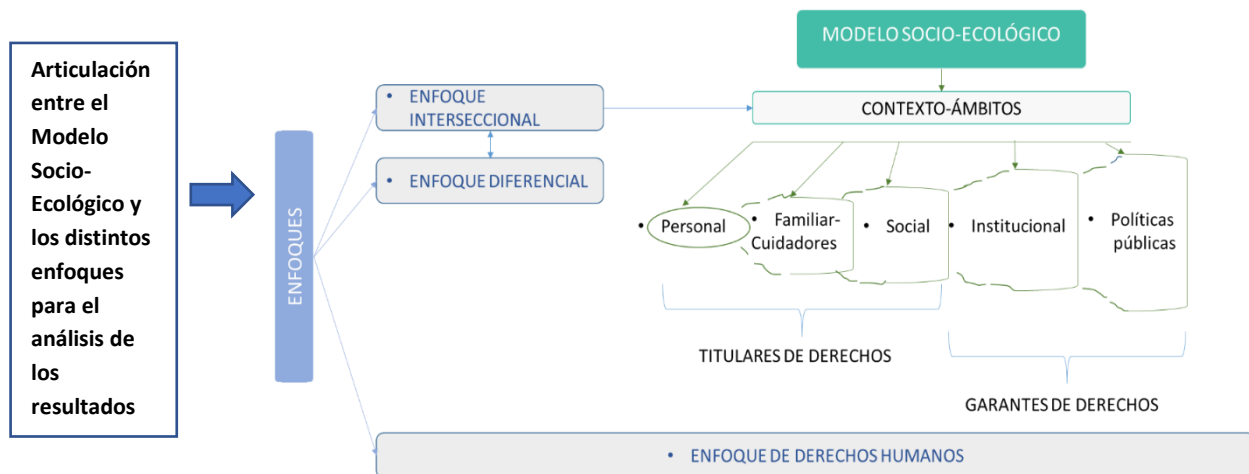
Articulación entre el Modelo Socio-Ecológico y los distintos enfoques para el análisis de los resultados

ENFOQUES

• ENFOQUE INTERSECCIONAL

• ENFOQUE DIFERENCIAL

MODELO SOCIO-ECOLÓGICO

CONTEXTO-ÁMBITOS

• Personal
• Familiar-Cuidadores
• Social
• Institucional
• Políticas públicas

TITULARES DE DERECHOS

GARANTES DE DERECHOS

• ENFOQUE DE DERECHOS HUMANOS